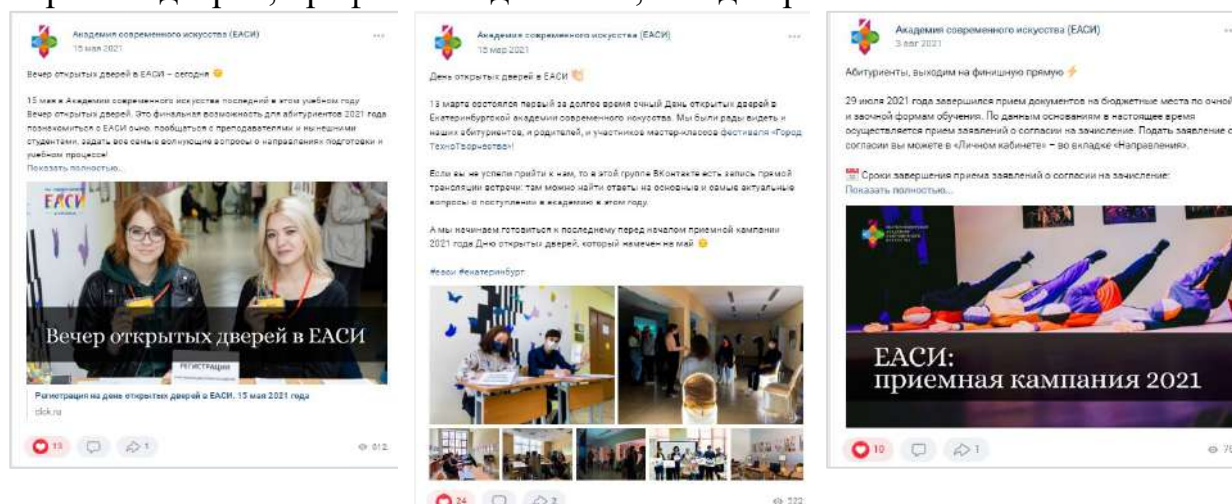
Академия современного искусства (ЕАСИ)
15 мая 2021

Вечер открытых дверей в ЕАСИ – сегодня

15 мая в Академии современного искусства последний в этом учебном году Вечер открытых дверей. Это финальная возможность для абитуриентов 2021 года познакомиться с ЕАСИ очно, пообщаться с преподавателями и нынешними студентами, задать все самые волнующие вопросы о направлениях подготовки и учебном процессе!
Показать полностью...

ЕАСИ

Вечер открытых дверей в ЕАСИ

РЕГИСТРАЦИЯ

Регистрация на день открытых дверей в ЕАСИ. 15 мая 2021 года
click.ru

13 · 1 · 612

Академия современного искусства (ЕАСИ)
15 мар 2021

День открытых дверей в ЕАСИ

13 марта состоялся первый за долгое время очный День открытых дверей в Екатеринбургской академии современного искусства. Мы были рады видеть и наших абитуриентов, и родителей, и участников мастер-классов фестиваля «Город ТехноТворчества»!

Если вы не успели прийти к нам, то в этой группе ВКонтакте есть запись прямой трансляции встречи: там можно найти ответы на основные и самые актуальные вопросы о поступлении в академию в этом году.

А мы начинаем готовиться к последнему перед началом приемной кампании 2021 года Дню открытых дверей, который намечен на май

#еаси #екатеринбург

24 · 2 · 322

Академия современного искусства (ЕАСИ)
3 авг 2021

Абитуриенты, выходим на финишную прямую

29 июля 2021 года завершился прием документов на бюджетные места по очной и заочной формам обучения. По данным основаниям в настоящее время осуществляется прием заявлений о согласии на зачисление. Подать заявление о согласии вы можете в «Личном кабинете» – во вкладке «Направления».

Сроки завершения приема заявлений о согласии на зачисление:
Показать полностью...

ЕАСИ:
приемная кампания 2021

10 · 1 · 7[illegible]